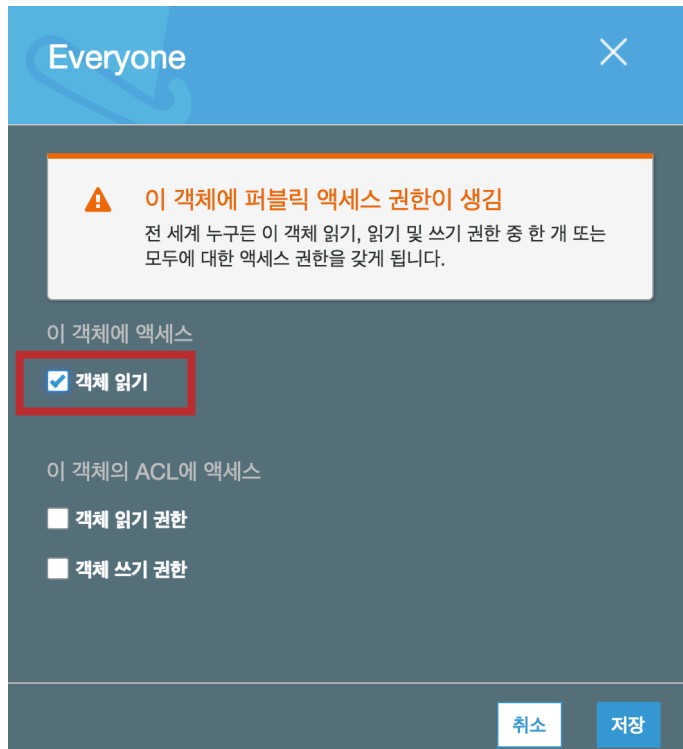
Everyone

이 객체에 퍼블릭 액세스 권한이 생김
전 세계 누구든 이 객체 읽기, 읽기 및 쓰기 권한 중 한 개 또는 모두에 대한 액세스 권한을 갖게 됩니다.

이 객체에 액세스

객체 읽기

이 객체의 ACL에 액세스

객체 읽기 권한

객체 쓰기 권한

취소

저장